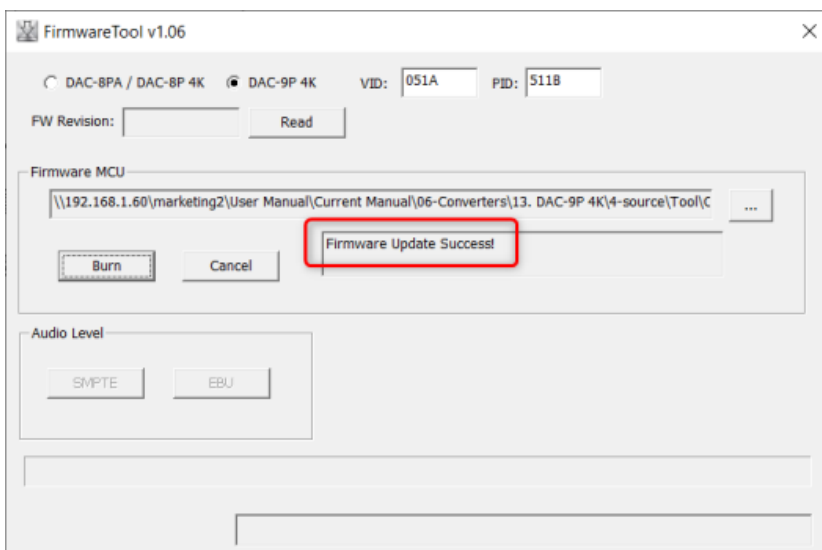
FirmwareTool v1.06

DAC-8PA / DAC-8P 4K DAC-9P 4K VID: 051A PID: 511B

FW Revision: Read

Firmware MCU

\\192.168.1.60\marketing2\User Manual\Current Manual\06-Converters\13. DAC-9P 4K\4-source\Tool\C ...

Firmware Update Success!

Burn Cancel

Audio Level

SMPTE EBU